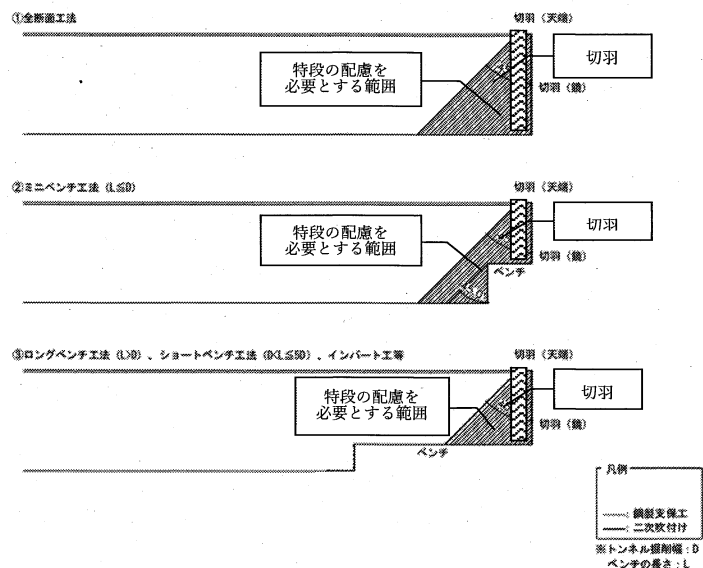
①全断面工法

切羽（天端）

特段の配慮を必要とする範囲

切羽

切羽（鏡）

②ミニベンチ工法（L≦D）

切羽（天端）

特段の配慮を必要とする範囲

切羽

ベンチ

切羽（鏡）

③ロングベンチ工法（L>D）、ショートベンチ工法（D<L≦5D）、インバート工等

切羽（天端）

特段の配慮を必要とする範囲

切羽

切羽（鏡）

ベンチ

凡例

鋼製支保工

二次覆工

※トンネル掘削幅：D
ベンチの長さ：L